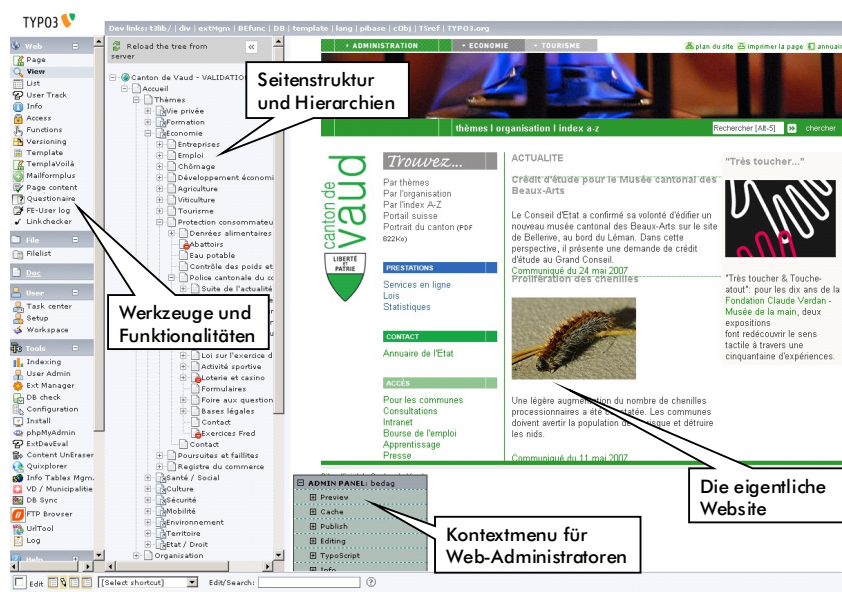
TYPO3

Dev links: t3lib/ | div | extMgm | BEfunc | DB | template | lang | pibase | cObj | TSref | TYPO3.org

Web
Page
View
List
User Track
Info
Access
Functions
Versioning
Template
TemplaVoilà
Mailformplus
Page content
Questionaire
FE-User log
Linkchecker

File
Filelist

Doc

User
Task center
Setup
Workspace

Tools
Indexing
User Admin
Ext Manager
DB check
Configuration
Install
phpMyAdmin
ExtDevEval
Content UnEraser
Quixplorer
Info Tables Mgm.
VD / Municipalitie
DB Sync
FTP Browser
UrlTool
Log

Help

Reload the tree from server

Canton de Vaud - VALIDATION
Accueil
Thèmes
Vie privée
Formation
Economie
Entreprises
Emploi
Chômage
Développement économi
Agriculture
Viticulture
Tourisme
Protection consommateur
Denrées alimentaires
Abattoirs
Eau potable
Contrôle des poids et
Police cantonale du c
Suite de l'actualité
Loi sur l'exercice d
Activité sportive
Loterie et casino
Formulaires
Foire aux question
Bases légales
Contact
Exercices Fred
Contact
Poursuites et faillites
Registre du commerce
Santé / Social
Culture
Sécurité
Mobilité
Environnement
Territoire
Etat / Droit
Organisation

Seitenstruktur und Hierarchien

Werkzeuge und Funktionalitäten

• ADMINISTRATION • ECONOMIE • TOURISME
plan du site imprimer la page annuaire

thèmes | organisation | index a-z
Rechercher [Alt-5] chercher

canton de vaud
LIBERTÉ ET PATRIE

Trouvez...
Par thèmes
Par l'organisation
Par l'index A-Z
Portail suisse
Portrait du canton (PDF 822Ko)

PRESTATIONS
Services en ligne
Lois
Statistiques

CONTACT
Annuaire de l'Etat

ACCÈS
Pour les communes
Consultations
Intranet
Bourse de l'emploi
Apprentissage
Presse

ACTUALITE
Crédit d'étude pour le Musée cantonal des Beaux-Arts

Le Conseil d'Etat a confirmé sa volonté d'édifier un nouveau musée cantonal des Beaux-Arts sur le site de Bellevive, au bord du Léman. Dans cette perspective, il présente une demande de crédit d'étude au Grand Conseil.
Communiqué du 24 mai 2007
Prolifération des chenilles

Une légère augmentation du nombre de chenilles processionnaires a été constatée. Les communes doivent avertir la population des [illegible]sque et détruire les nids.

Communiqué du 11 mai 2007

"Très toucher..."

"Très toucher & Touche-atout": pour les dix ans de la Fondation Claude Verdan - Musée de la main, deux expositions font redécouvrir le sens tactile à travers une cinquantaine d'expériences.

ADMIN PANEL: bedag
Preview
Cache
Publish
Editing
TypoScript
Info

Kontextmenu für Web-Administratoren

Die eigentliche Website

Edit
[Select shortcut]
Edit/Search: